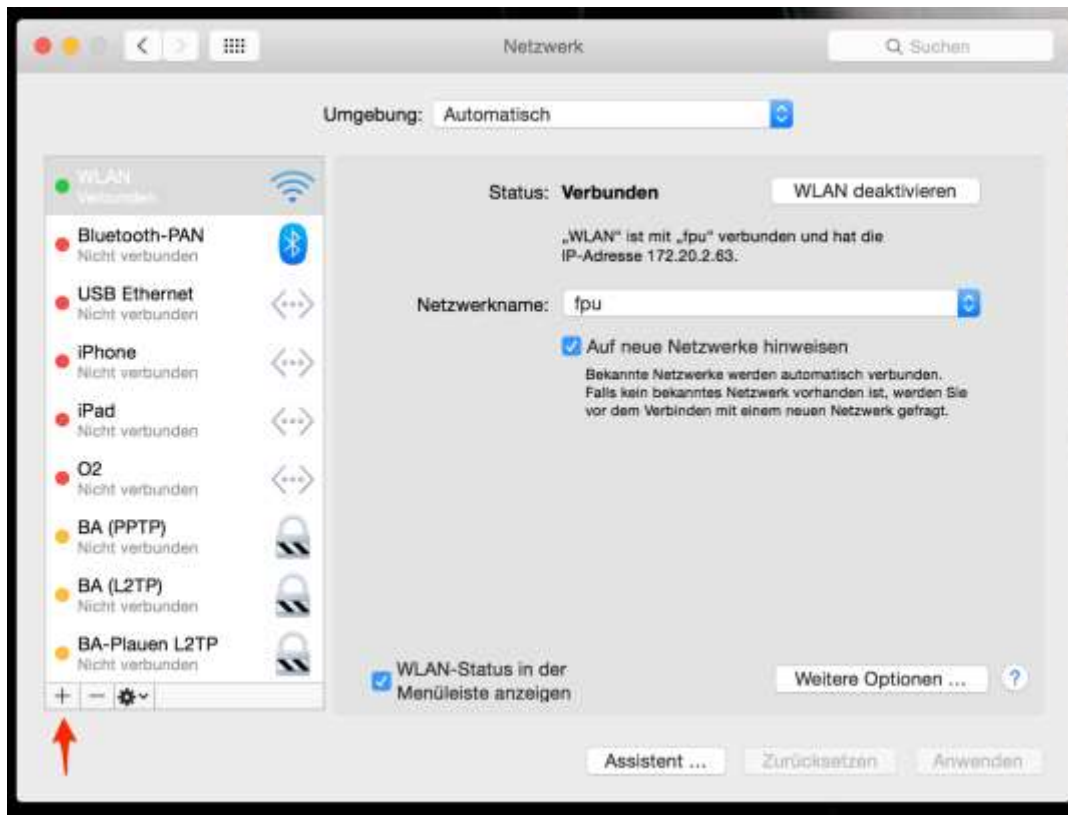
Netzwerk

Suchen

Umgebung: Automatisch

WLAN
Verbunden

Bluetooth-PAN
Nicht verbunden

USB Ethernet
Nicht verbunden

iPhone
Nicht verbunden

iPad
Nicht verbunden

O2
Nicht verbunden

BA (PPTP)
Nicht verbunden

BA (L2TP)
Nicht verbunden

BA-Plauen L2TP
Nicht verbunden

+ −

Status: Verbunden

WLAN deaktivieren

„WLAN" ist mit „fpu" verbunden und hat die IP-Adresse 172.20.2.63.

Netzwerkname: fpu

Auf neue Netzwerke hinweisen

Bekannte Netzwerke werden automatisch verbunden. Falls kein bekanntes Netzwerk vorhanden ist, werden Sie vor dem Verbinden mit einem neuen Netzwerk gefragt.

WLAN-Status in der Menüleiste anzeigen

Weitere Optionen ...

?

Assistent ...

Zurücksetzen

Anwenden